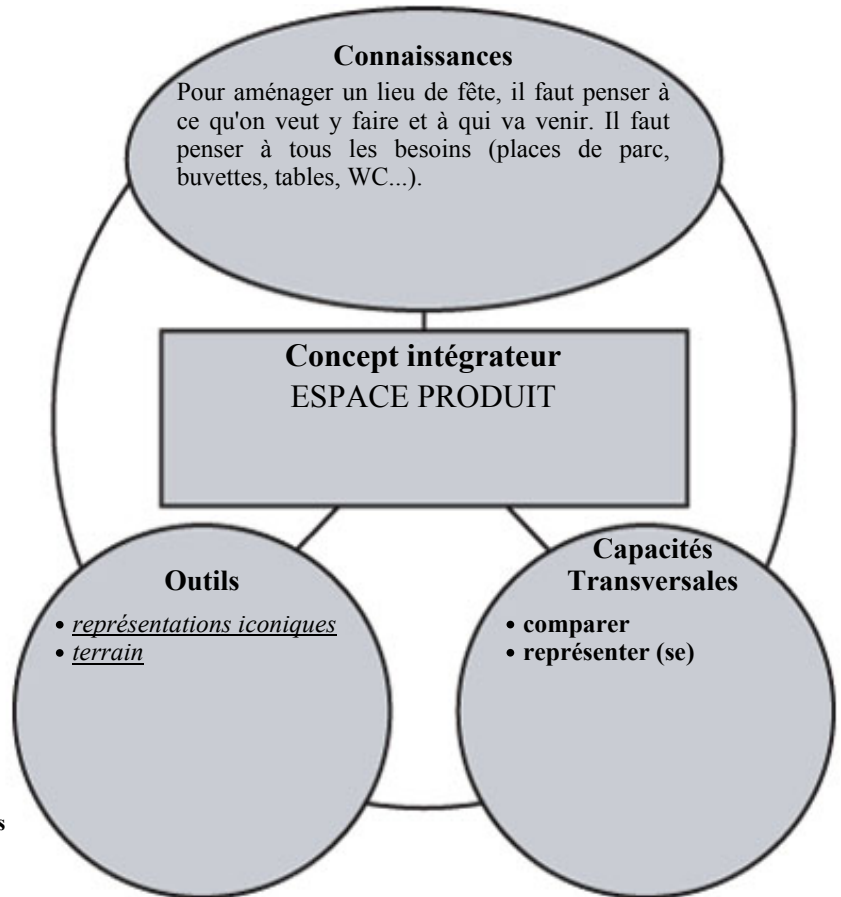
Connaissances

Pour aménager un lieu de fête, il faut penser à ce qu'on veut y faire et à qui va venir. Il faut penser à tous les besoins (places de parc, buvettes, tables, WC...).

Concept intégrateur
ESPACE PRODUIT

Outils

• représentations iconiques
• terrain

Capacités Transversales

• comparer
• représenter (se)

s